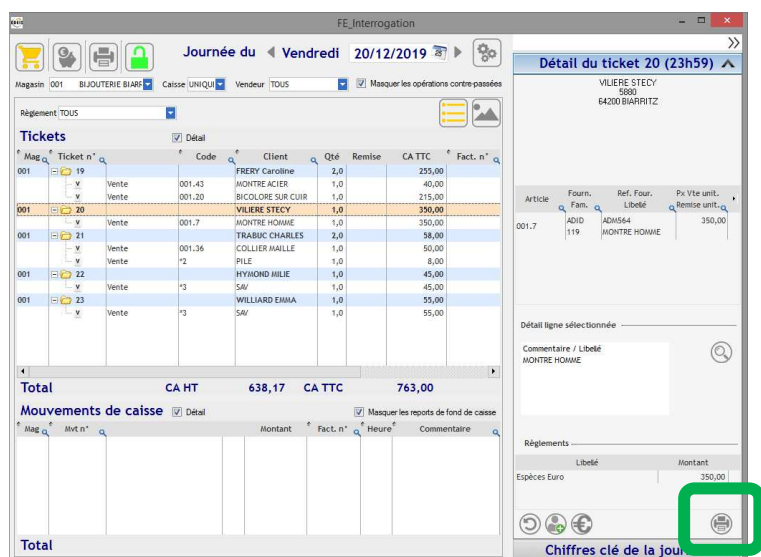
FE_Interrogation

Journée du ◀ Vendredi 20/12/2019 ▶

Magasin 001 BIJOUTERIE BIARF Caisse UNIQUI Vendeur TOUS Masquer les opérations contre-passées

Règlement TOUS

Tickets Détail

| Mag | Ticket n° | | Code | Client | Qté | Remise | CA TTC | Fact. n° |
|---|---|---|---|---|---|---|---|---|
| 001 | 19 | | | FRERY Caroline | 2,0 | | 255,00 | |
| | V | Vente | 001.43 | MONTRE ACIER | 1,0 | | 40,00 | |
| | V | Vente | 001.20 | BICOLORE SUR CUIR | 1,0 | | 215,00 | |
| 001 | 20 | | | VILIERE STECY | 1,0 | | 350,00 | |
| | V | Vente | 001.7 | MONTRE HOMME | 1,0 | | 350,00 | |
| 001 | 21 | | | TRABUC CHARLES | 2,0 | | 58,00 | |
| | V | Vente | 001.36 | COLLIER MAILLE | 1,0 | | 50,00 | |
| | V | Vente | *2 | PILE | 1,0 | | 8,00 | |
| 001 | 22 | | | HYMOND MILIE | 1,0 | | 45,00 | |
| | V | Vente | *3 | SAV | 1,0 | | 45,00 | |
| 001 | 23 | | | WILLIARD EMMA | 1,0 | | 55,00 | |
| | V | Vente | *3 | SAV | 1,0 | | 55,00 | |

Total CA HT 638,17 CA TTC 763,00

Mouvements de caisse Détail Masquer les reports de fond de caisse

| Mag | Mvt n° | Montant | Fact. n° | Heure | Commentaire |
|---|---|---|---|---|---|

Total

Détail du ticket 20 (23h59)

VILIERE STECY
5880
64200 BIARRITZ

| Article | Fourn. Fam. | Ref. Four. Libellé | Px Vte unit. Remise unit. |
|---|---|---|---|
| 001.7 | ADID 119 | ADM564 MONTRE HOMME | 350,00 |

Détail ligne sélectionnée

Commentaire / Libellé
MONTRE HOMME

Règlements

| Libellé | Montant |
|---|---|
| Espèces Euro | 350,00 |

Chiffres clé de la jou